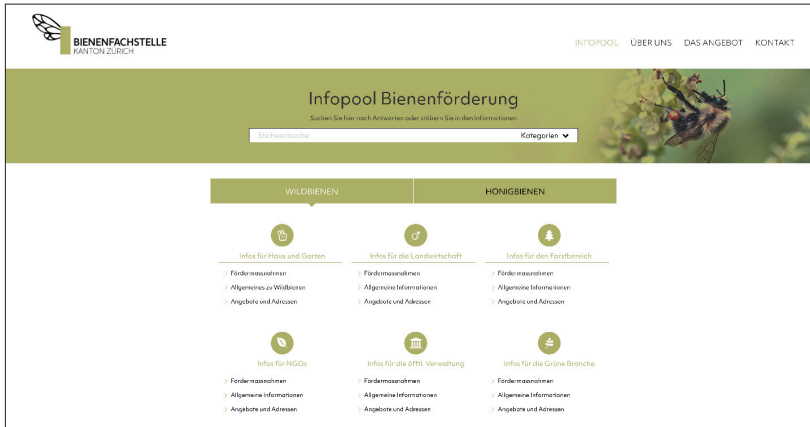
BIENENFACHSTELLE
KANTON ZÜRICH

INFOPOOL ÜBER UNS DAS ANGEBOT KONTAKT

Infopool Bienenförderung

Suchen Sie hier nach Antworten oder stöbern Sie in den Informationen

Stichwortsuche

Kategorien

WILDBIENEN

HONIGBIENEN

Infos für Haus und Garten
Fördermassnahmen
Allgemeines zu Wildbienen
Angebote und Adressen

Infos für die Landwirtschaft
Fördermassnahmen
Allgemeine Informationen
Angebote und Adressen

Infos für den Forstbereich
Fördermassnahmen
Allgemeine Informationen
Angebote und Adressen

Infos für NGOs
Fördermassnahmen
Allgemeine Informationen
Angebote und Adressen

Infos für die öfftl. Verwaltung
Fördermassnahmen
Allgemeine Informationen
Angebote und Adressen

Infos für die Grüne Branche
Fördermassnahmen
Allgemeine Informationen
Angebote und Adressen